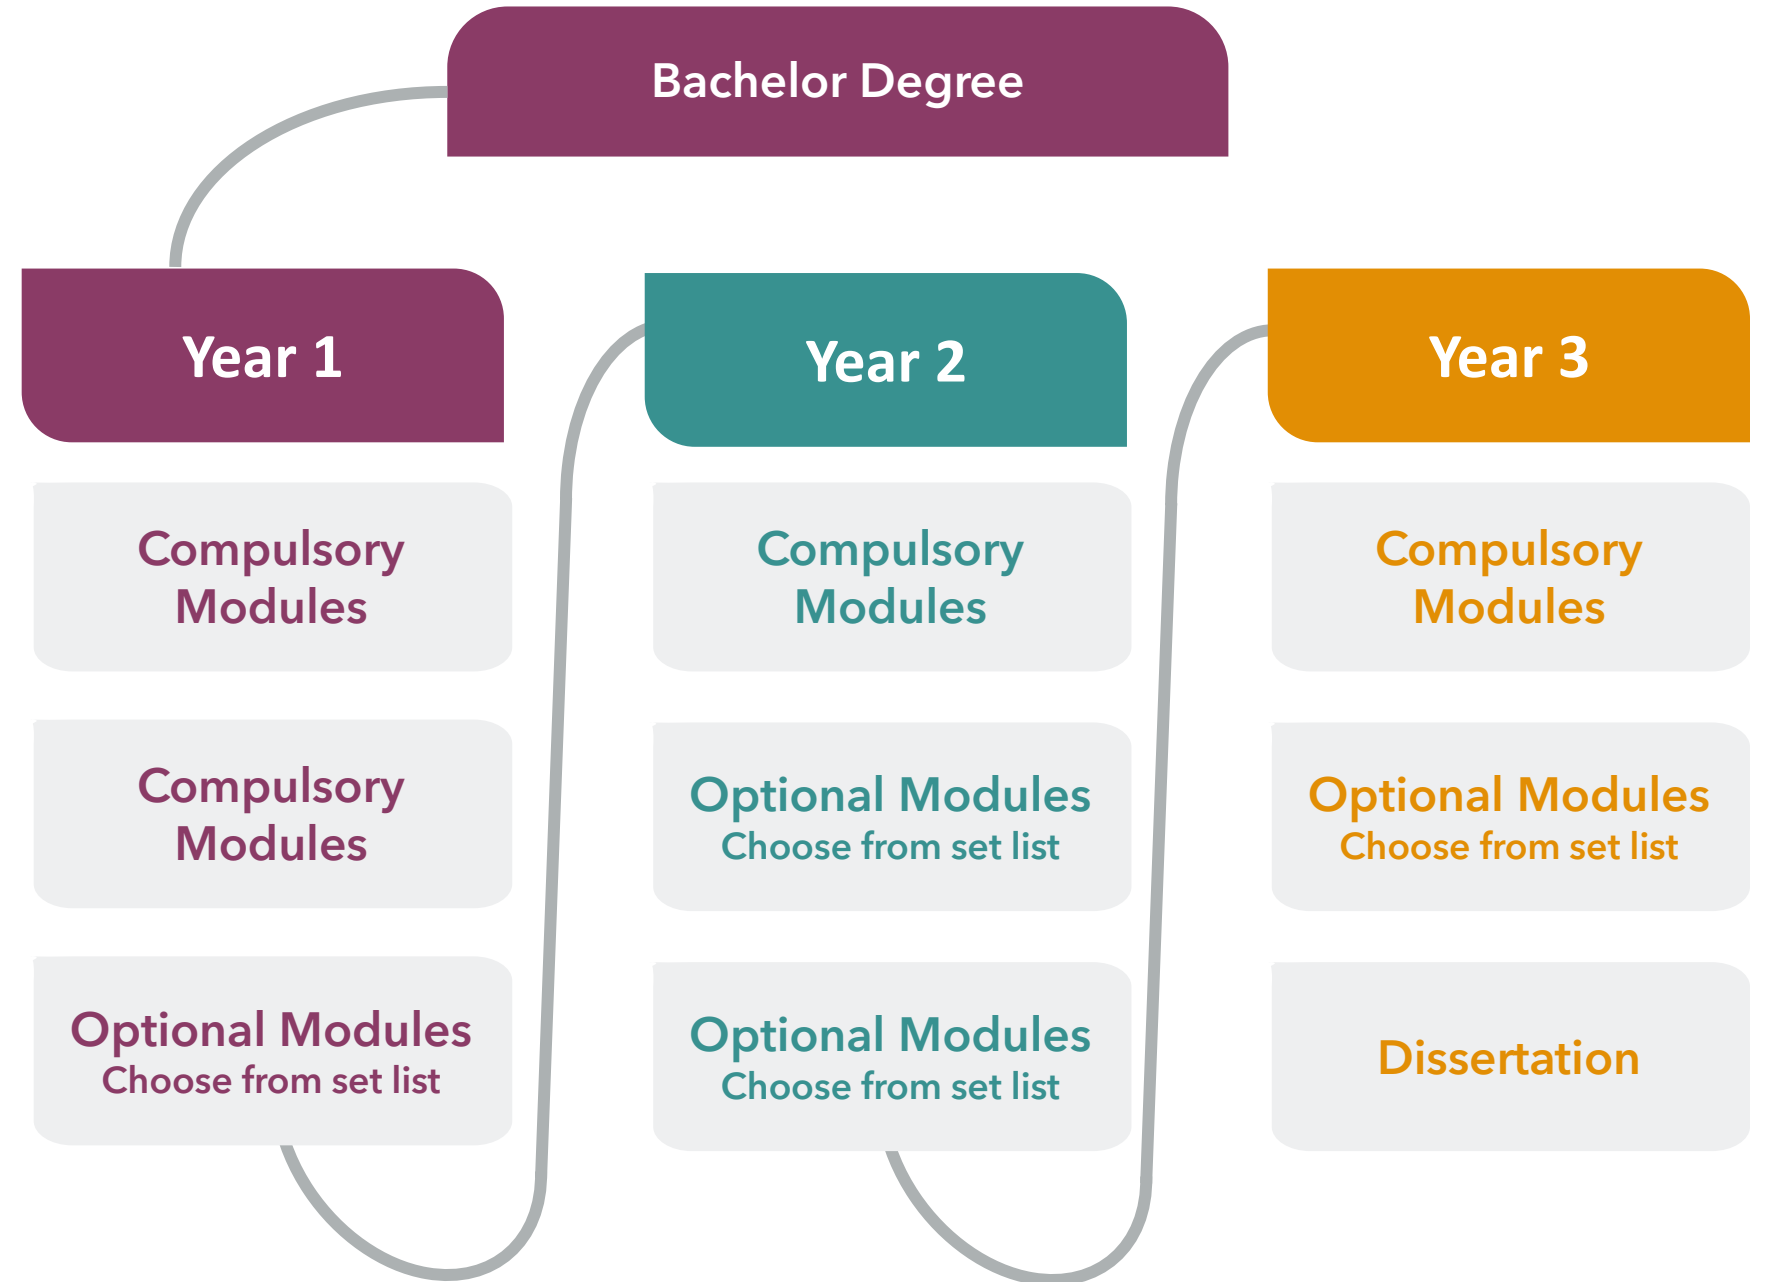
Bachelor Degree

Year 1

Compulsory Modules

Compulsory Modules

Optional Modules
Choose from set list

Year 2

Compulsory Modules

Optional Modules
Choose from set list

Optional Modules
Choose from set list

Year 3

Compulsory Modules

Optional Modules
Choose from set list

Dissertation